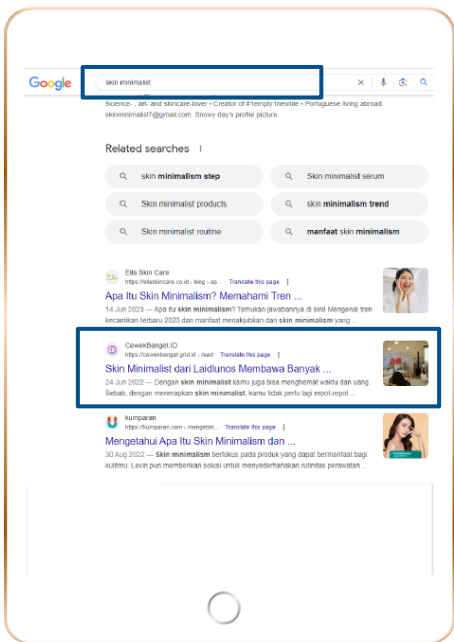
Google

skin minimalist

Science-, art- and skincare-lover • Creator of #1empty1newbie • Portuguese living abroad skinminimalist7@gmail.com. Snowy day's profile picture.

Related searches

skin minimalism step

Skin minimalist serum

Skin minimalist products

skin minimalism trend

Skin minimalist routine

manfaat skin minimalism

Ella Skin Care
https://ellaskincare.co.id › blog › apa-in... Translate this page
Apa Itu Skin Minimalism? Memahami Tren ...
14 Jun 2023 — Apa itu skin minimalism? Temukan jawabannya di sini! Mengenal tren kecantikan terbaru 2020 dan manfaat menakjubkan dari skin minimalism yang ...

CewekBanget.ID
https://cewekbanget.grid.id › read Translate this page
Skin Minimalist dari Laidlunos Membawa Banyak ...
24 Jun 2022 — Dengan skin minimalist kamu juga bisa menghemat waktu dan uang. Sebab, dengan menerapkan skin minimalist, kamu tidak perlu lagi repot-repot ...

kumparan
https://kumparan.com › mengetah... Translate this page
Mengetahui Apa Itu Skin Minimalism dan ...
30 Aug 2022 — Skin minimalism berfokus pada produk yang dapat bermanfaat bagi kulitmu. Lewat pun memberikan solusi untuk menyederhanakan rutinitas perawatan ...